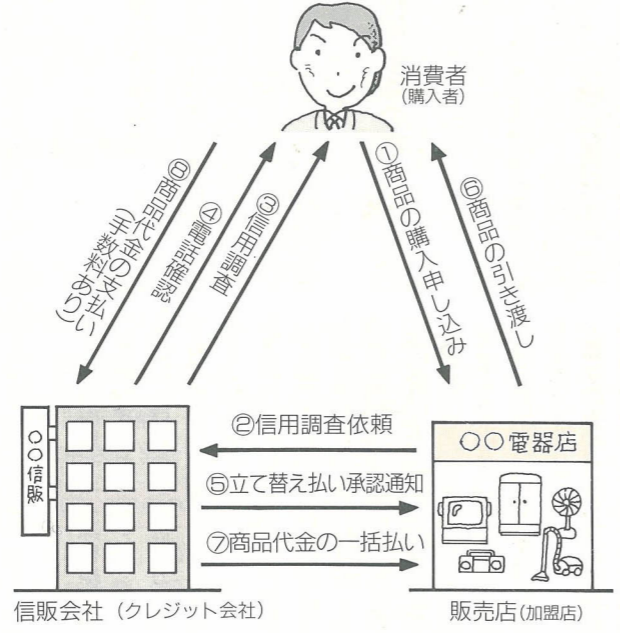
消費者
(購入者)

⑧商品代金の支払い
(手数料あり)

④電話確認

③信用調査

①商品の購入申し込み

⑥商品の引き渡し

○○信販

②信用調査依頼

⑤立て替え払い承認通知

⑦商品代金の一括払い

○○電器店

信販会社(クレジット会社)

販売店(加盟店)